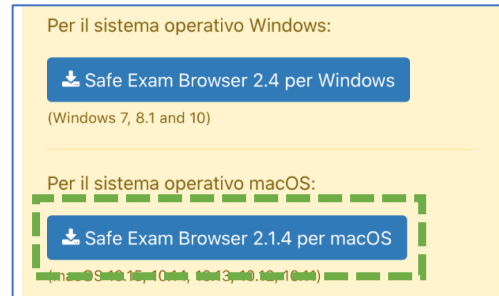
Per il sistema operativo Windows:

Safe Exam Browser 2.4 per Windows

(Windows 7, 8.1 and 10)

Per il sistema operativo macOS:

Safe Exam Browser 2.1.4 per macOS

(macOS 10.15, 10.14, 10.13, 10.12, 10.11)